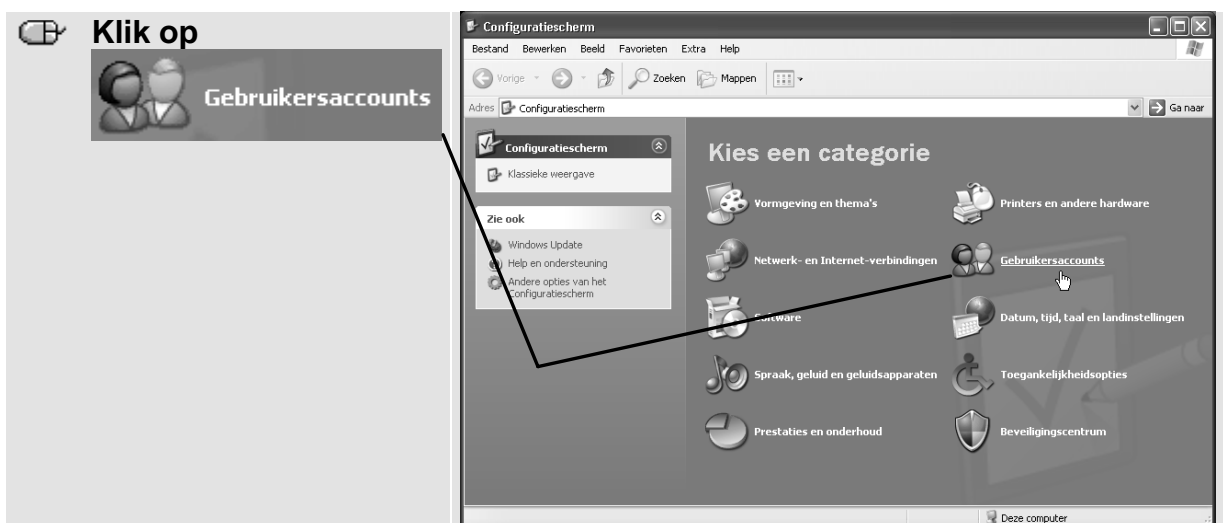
Klik op

Gebruikersaccounts

Configuratiescherm

Bestand Bewerken Beeld Favorieten Extra Help

Vorige Zoeken Mappen

Adres Configuratiescherm

Ga naar

Configuratiescherm

Klassieke weergave

Zie ook

Windows Update

Help en ondersteuning

Andere opties van het Configuratiescherm

Kies een categorie

Vormgeving en thema's

Printers en andere hardware

Netwerk- en Internet-verbindingen

Gebruikersaccounts

Software

Datum, tijd, taal en landinstellingen

Spraak, geluid en geluidsapparaten

Toegankelijkheidsopties

Prestaties en onderhoud

Beveiligingscentrum

Deze computer